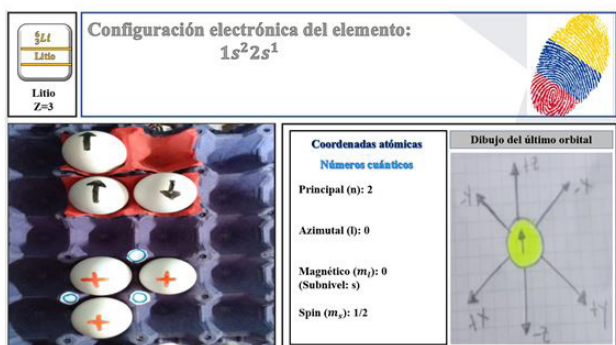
$^{6}_{3}Li$
Litio

Litio
Z=3

Configuración electrónica del elemento:
$1s^2 2s^1$

Coordenadas atómicas
Números cuánticos

Principal (n): 2

Azimutal (l): 0

Magnético ($m_l$): 0
(Subnivel: s)

Spin ($m_s$): 1/2

Dibujo del último orbital

+Z
-X
-Y
+X
+Y
-Z